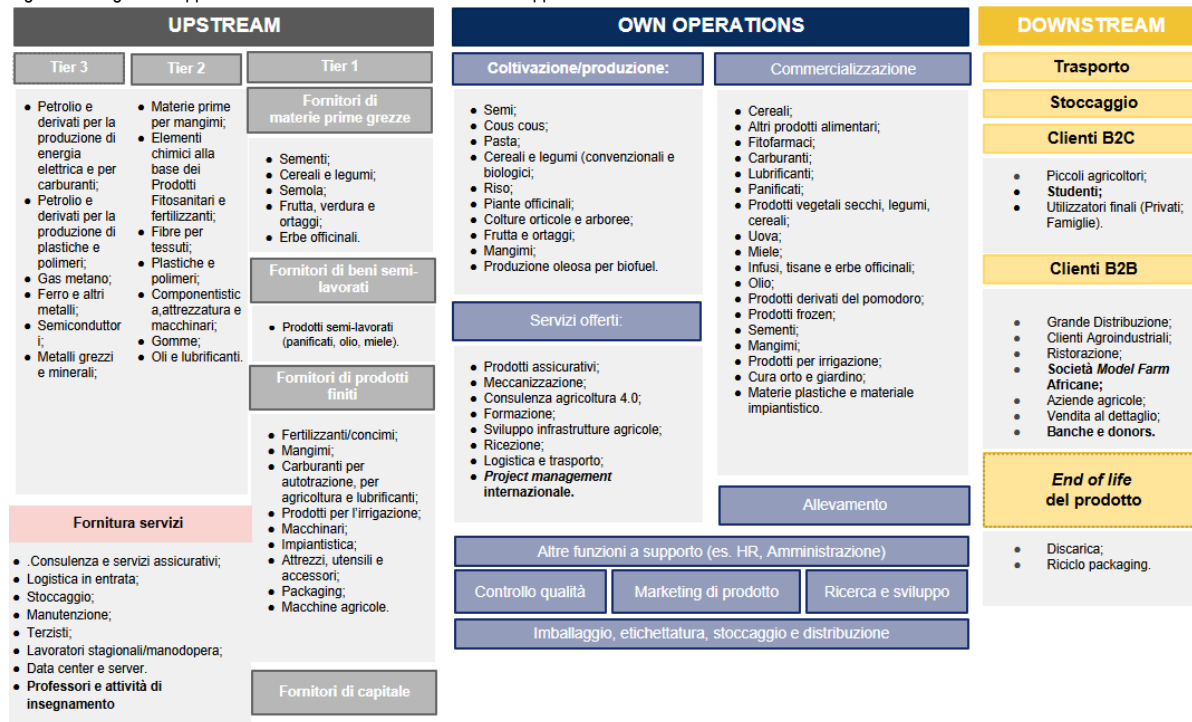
UPSTREAM

Tier 3

- Petrolio e derivati per la produzione di energia elettrica e per carburanti;
- Petrolio e derivati per la produzione di plastiche e polimeri;
- Gas metano;
- Ferro e altri metalli;
- Semiconduttori;
- Metalli grezzi e minerali;

Tier 2

- Materie prime per mangimi;
- Elementi chimici alla base dei Prodotti Fitosanitari e fertilizzanti;
- Fibre per tessuti;
- Plastiche e polimeri;
- Componentistica,attrezzatura e macchinari;
- Gomme;
- Oli e lubrificanti.

Tier 1

Fornitori di materie prime grezze

- Sementi;
- Cereali e legumi;
- Semola;
- Frutta, verdura e ortaggi;
- Erbe officinali.

Fornitori di beni semi-lavorati

- Prodotti semi-lavorati (panificati, olio, miele).

Fornitori di prodotti finiti

- Fertilizzanti/concimi;
- Mangimi;
- Carburanti per autotrazione, per agricoltura e lubrificanti;
- Prodotti per l'irrigazione;
- Macchinari;
- Impiantistica;
- Attrezzi, utensili e accessori;
- Packaging;
- Macchine agricole.

Fornitura servizi

- .Consulenza e servizi assicurativi;
- Logistica in entrata;
- Stoccaggio;
- Manutenzione;
- Terzisti;
- Lavoratori stagionali/manodopera;
- Data center e server.
- **Professori e attività di insegnamento**

Fornitori di capitale

OWN OPERATIONS

Coltivazione/produzione:

- Semi;
- Cous cous;
- Pasta;
- Cereali e legumi (convenzionali e biologici;
- Riso;
- Piante officinali;
- Colture orticole e arboree;
- Frutta e ortaggi;
- Mangimi;
- Produzione oleosa per biofuel.

Servizi offerti:

- Prodotti assicurativi;
- Meccanizzazione;
- Consulenza agricoltura 4.0;
- Formazione;
- Sviluppo infrastrutture agricole;
- Ricezione;
- Logistica e trasporto;
- ***Project management* internazionale.**

Commercializzazione

- Cereali;
- Altri prodotti alimentari;
- Fitofarmaci;
- Carburanti;
- Lubrificanti;
- Panificati;
- Prodotti vegetali secchi, legumi, cereali;
- Uova;
- Miele;
- Infusi, tisane e erbe officinali;
- Olio;
- Prodotti derivati del pomodoro;
- Prodotti frozen;
- Sementi;
- Mangimi;
- Prodotti per irrigazione;
- Cura orto e giardino;
- Materie plastiche e materiale impiantistico.

Allevamento

Altre funzioni a supporto (es. HR, Amministrazione)

Controllo qualità

Marketing di prodotto

Ricerca e sviluppo

Imballaggio, etichettatura, stoccaggio e distribuzione

DOWNSTREAM

Trasporto

Stoccaggio

Clienti B2C

- Piccoli agricoltori;
- **Studenti;**
- Utilizzatori finali (Privati; Famiglie).

Clienti B2B

- Grande Distribuzione;
- Clienti Agroindustriali;
- Ristorazione;
- **Società *Model Farm* Africane;**
- Aziende agricole;
- Vendita al dettaglio;
- **Banche e donors.**

*End of life* del prodotto

- Discarica;
- Riciclo packaging.